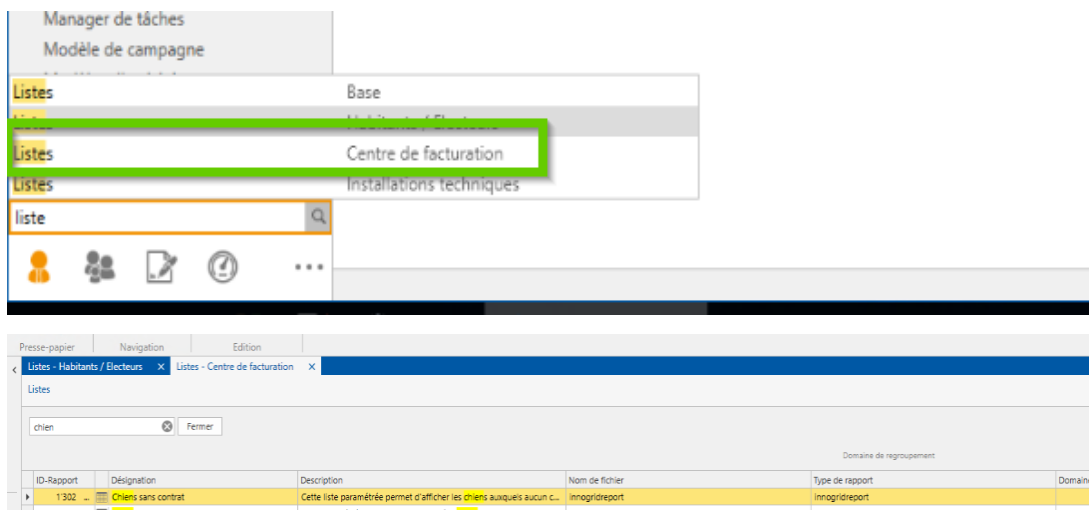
Manager de tâches
Modèle de campagne
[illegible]

| Listes | Base |
|---|---|
| Listes | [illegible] |
| Listes | Centre de facturation |
| Listes | Installations techniques |

liste

...

Presse-papier Navigation Edition
Listes - Habitants / Electeurs × Listes - Centre de facturation ×
Listes

chien
Fermer

Domaine de regroupement

| ID-Rapport | Désignation | Description | Nom de fichier | Type de rapport | Domaine |
|---|---|---|---|---|---|
| 1'302 ... | Chiens sans contrat | Cette liste paramétrée permet d'afficher les chiens auxquels aucun c... | innogridreport | innogridreport | |